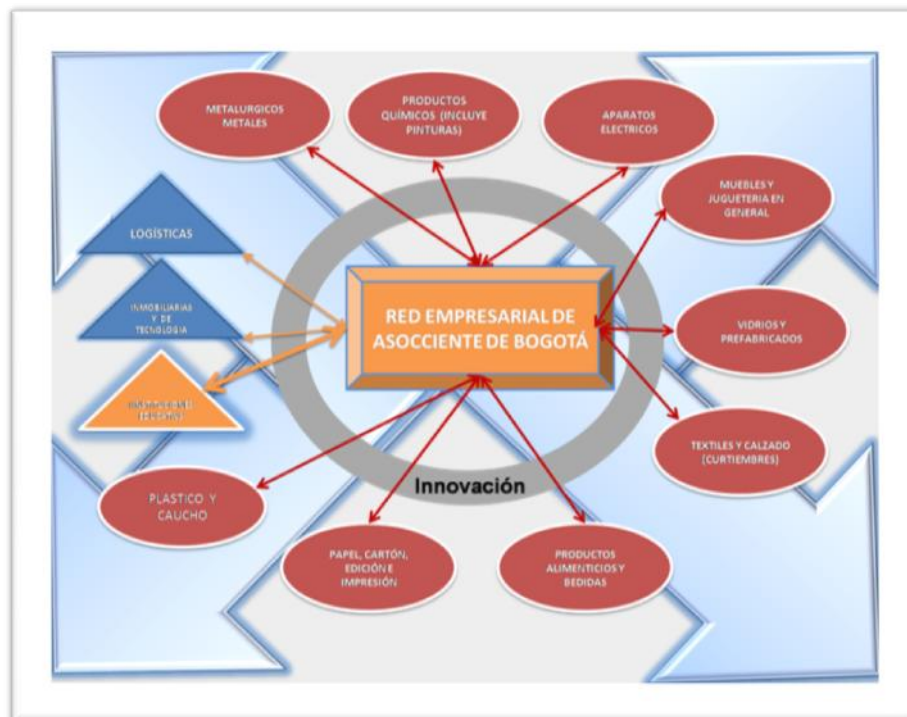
METALURGICOS METALES

PRODUCTOS QUÍMICOS (INCLUYE PINTURAS)

APARATOS ELECTRICOS

MUEBLES Y JUGUETERIA EN GENERAL

LOGÍSTICAS

INMOBILIARIAS Y DE TECNOLOGIA

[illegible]

RED EMPRESARIAL DE ASOCCIENTE DE BOGOTÁ

VIDRIOS Y PREFABRICADOS

TEXTILES Y CALZADO (CURTIEMBRES)

Innovación

PLASTICO Y CAUCHO

PAPEL, CARTÓN, EDICIÓN E IMPRESIÓN

PRODUCTOS ALIMENTICIOS Y BEDIDAS